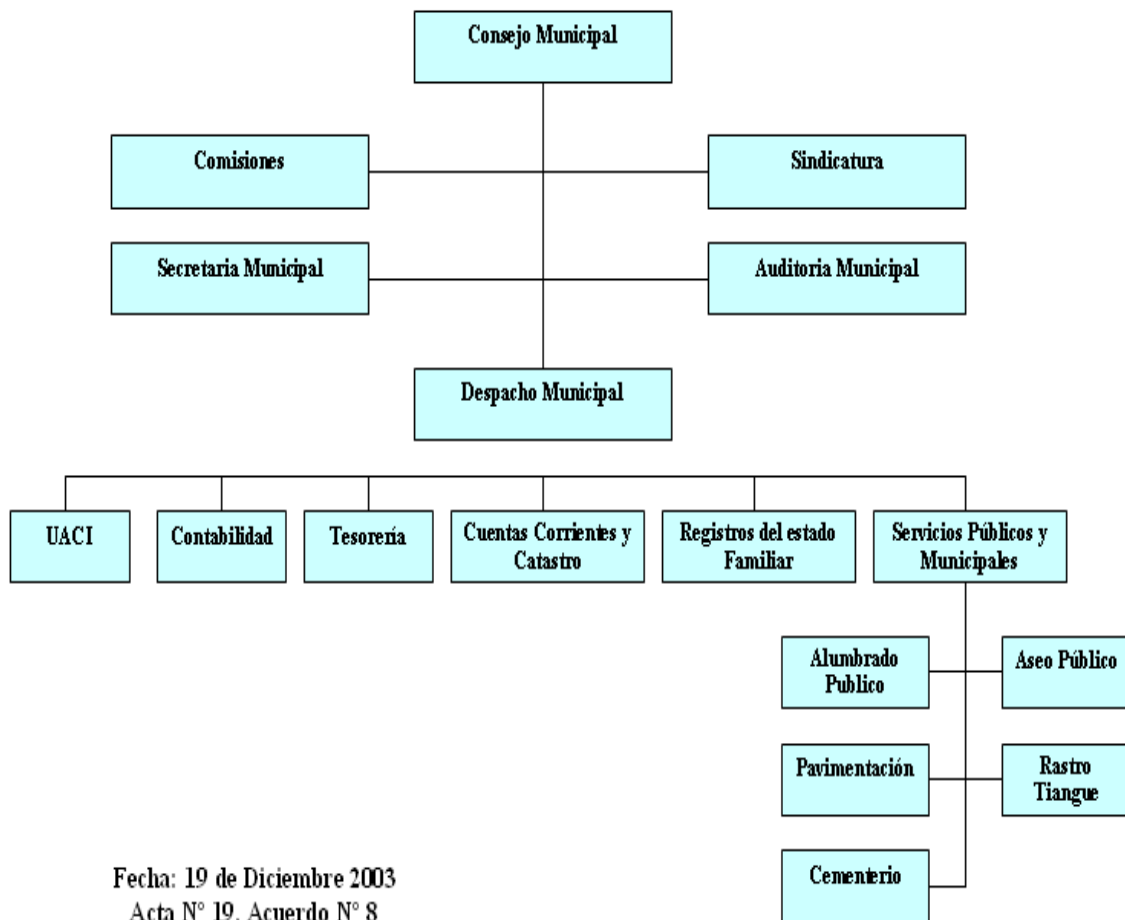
Consejo Municipal

Comisiones

Sindicatura

Secretaria Municipal

Auditoria Municipal

Despacho Municipal

UACI

Contabilidad

Tesorería

Cuentas Corrientes y Catastro

Registros del estado Familiar

Servicios Públicos y Municipales

Alumbrado Publico

Aseo Público

Pavimentación

Rastro Tiangue

Cementerio

Fecha: 19 de Diciembre 2003
Acta N° 19, Acuerdo N° 8